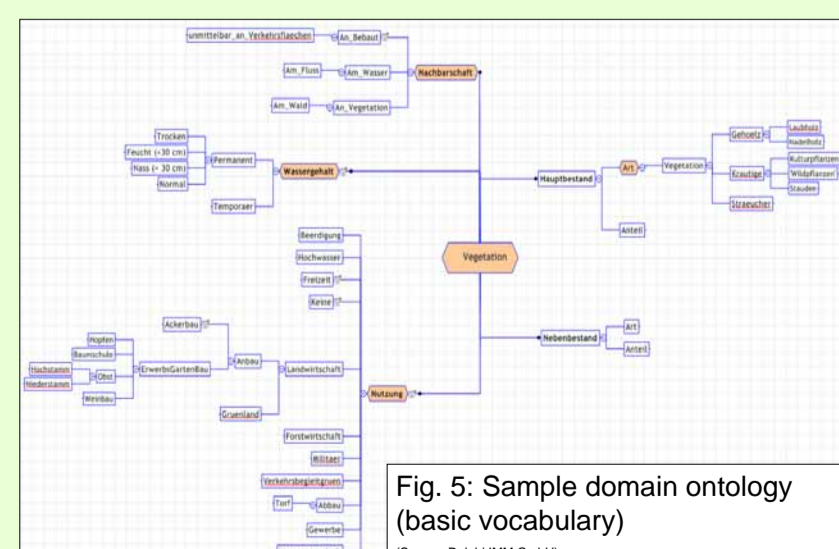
unmittelbar_an_Verkehrsflaechen
An_Bebaut
Am_Fluss
Am_Wasser
Nachbarschaft
Am_Wald
An_Vegetation
Trocken
Feucht (< 30 cm)
Nass (> 30 cm)
Normal
Permanent
Wassergehalt
Temporaer
Gehoelz
Laubholz
Nadelholz
Art
Vegetation
Kulturpflanzen
Krautige
'Wildpflanzen'
Stauden
Hauptbestand
Straeucher
Anteil
Beerdigung
Hochwasser
Freizeit
Vegetation
Keine
Ackerbau
Hopfen
Baumschule
Anbau
Art
Nebenbestand
Anteil
ErwerbsGartenBau
Landwirtschaft
Hochstamm
Obst
Niederstamm
Weinbau
Gruenland
Nutzung
Forstwirtschaft
Militaer
Verkehrsbegleitgruen
Torf
Abbau
Gewerbe

Fig. 5: Sample domain ontology (basic vocabulary)